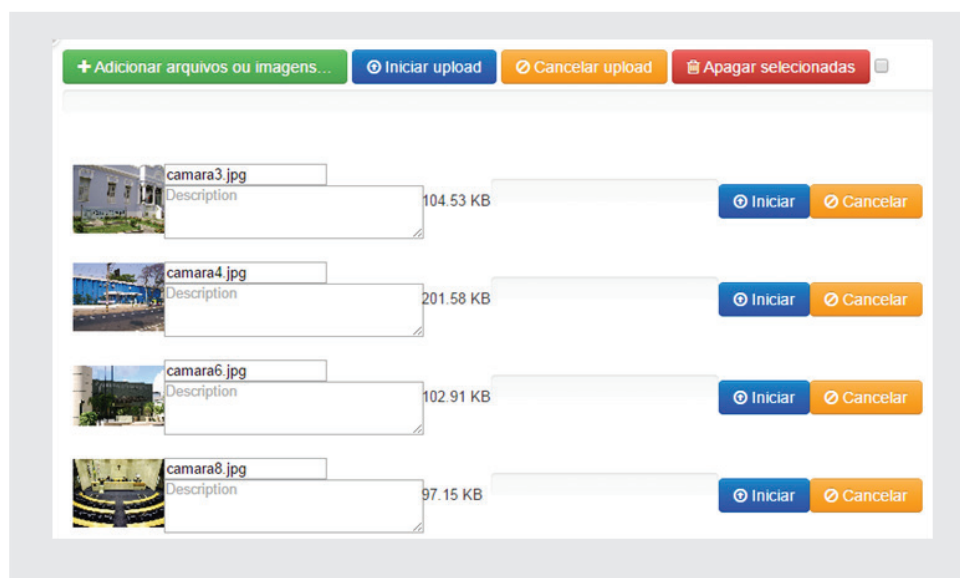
+ Adicionar arquivos ou imagens... | Iniciar upload | Cancelar upload | Apagar selecionadas

camara3.jpg
Description
104.53 KB
Iniciar | Cancelar

camara4.jpg
Description
201.58 KB
Iniciar | Cancelar

camara6.jpg
Description
102.91 KB
Iniciar | Cancelar

camara8.jpg
Description
97.15 KB
Iniciar | Cancelar